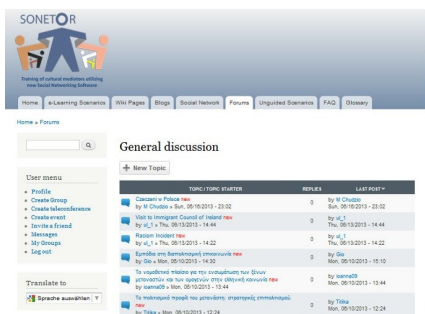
SONETOR

Training of cultural mediators utilizing new Social Networking Software

Home | e-Learning Scenarios | Wiki Pages | Blogs | Social Network | Forums | Unguided Scenarios | FAQ | Glossary

Home » Forums

User menu

- Profile
- Create Group
- Create teleconference
- Create event
- Invite a friend
- Messages
- My Groups
- Log out

Translate to

Sprache auswählen ▼

General discussion

+ New Topic

| TOPIC / TOPIC STARTER | REPLIES | LAST POST |
|---|---|---|
| Czeczeni w Polsce new<br>by M Chudzio » Sun, 06/16/2013 - 23:02 | 0 | by M Chudzio<br>Sun, 06/16/2013 - 23:02 |
| Visit to Immigrant Council of Ireland new<br>by ol_1 » Thu, 06/13/2013 - 14:44 | 0 | by ol_1<br>Thu, 06/13/2013 - 14:44 |
| Racism Incident new<br>by ol_1 » Thu, 06/13/2013 - 14:22 | 0 | by ol_1<br>Thu, 06/13/2013 - 14:22 |
| Εμπόδια στη διαπολιτισμική επικοινωνία new<br>by Gio » Mon, 06/10/2013 - 14:30 | 0 | by Gio<br>Mon, 06/10/2013 - 15:10 |
| Το νομοθετικό πλαίσιο για την ενσωμάτωση των ξένων μεταναστών και των ομογενών στην ελληνική κοινωνία new<br>by ioanna09 » Mon, 06/10/2013 - 13:44 | 0 | by ioanna09<br>Mon, 06/10/2013 - 13:44 |
| Τα πολιτισμικά προφίλ του μετανάστη: στρατηγικές επιπολιτισμού. new<br>by Titika » Mon, 06/10/2013 - 12:24 | 0 | by Titika<br>Mon, 06/10/2013 - 12:24 |